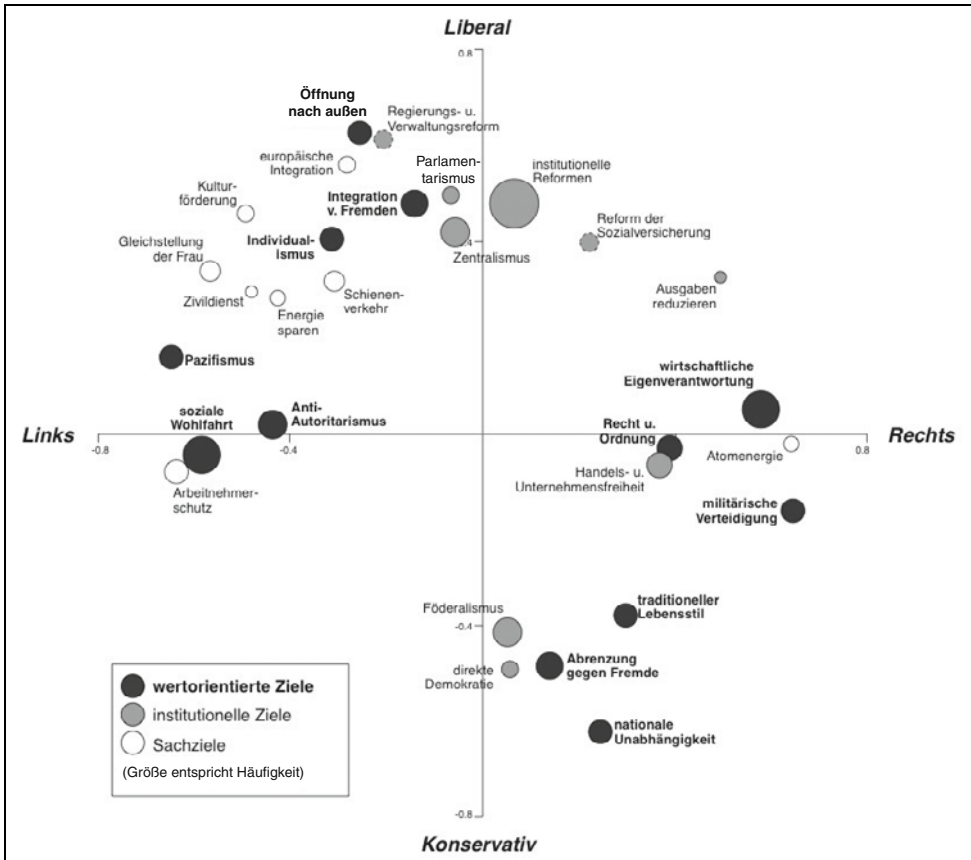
Liberal

0.8

Öffnung nach außen

Regierungs- u. Verwaltungsreform

europäische Integration

Parlamentarismus

institutionelle Reformen

Kulturförderung

Integration v. Fremden

Reform der Sozialversicherung

Gleichstellung der Frau

Individualismus

0.4

Zentralismus

Zivildienst

Energie sparen

Schienenverkehr

Ausgaben reduzieren

Pazifismus

wirtschaftliche Eigenverantwortung

Links

soziale Wohlfahrt

Anti-Autoritarismus

Recht u. Ordnung

Rechts

-0.8

-0.4

Atomenergie

0.8

Arbeitnehmerschutz

Handels- u. Unternehmensfreiheit

militärische Verteidigung

Föderalismus

traditioneller Lebensstil

-0.4

direkte Demokratie

Abrenzung gegen Fremde

nationale Unabhängigkeit

wertorientierte Ziele

institutionelle Ziele

Sachziele

(Größe entspricht Häufigkeit)

-0.8

Konservativ